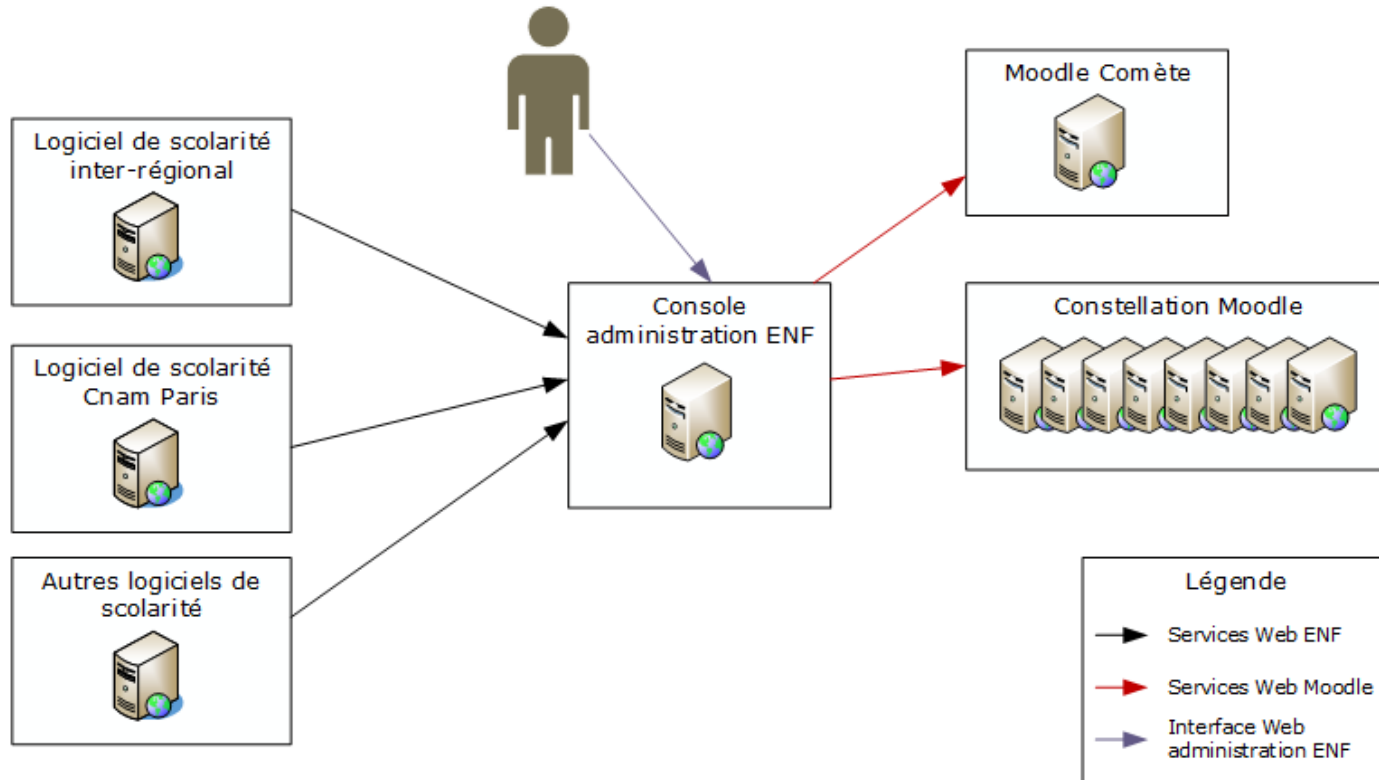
Logiciel de scolarité inter-régional

Logiciel de scolarité Cnam Paris

Autres logiciels de scolarité

Console administration ENF

Moodle Comète

Constellation Moodle

Légende

Services Web ENF

Services Web Moodle

Interface Web administration ENF